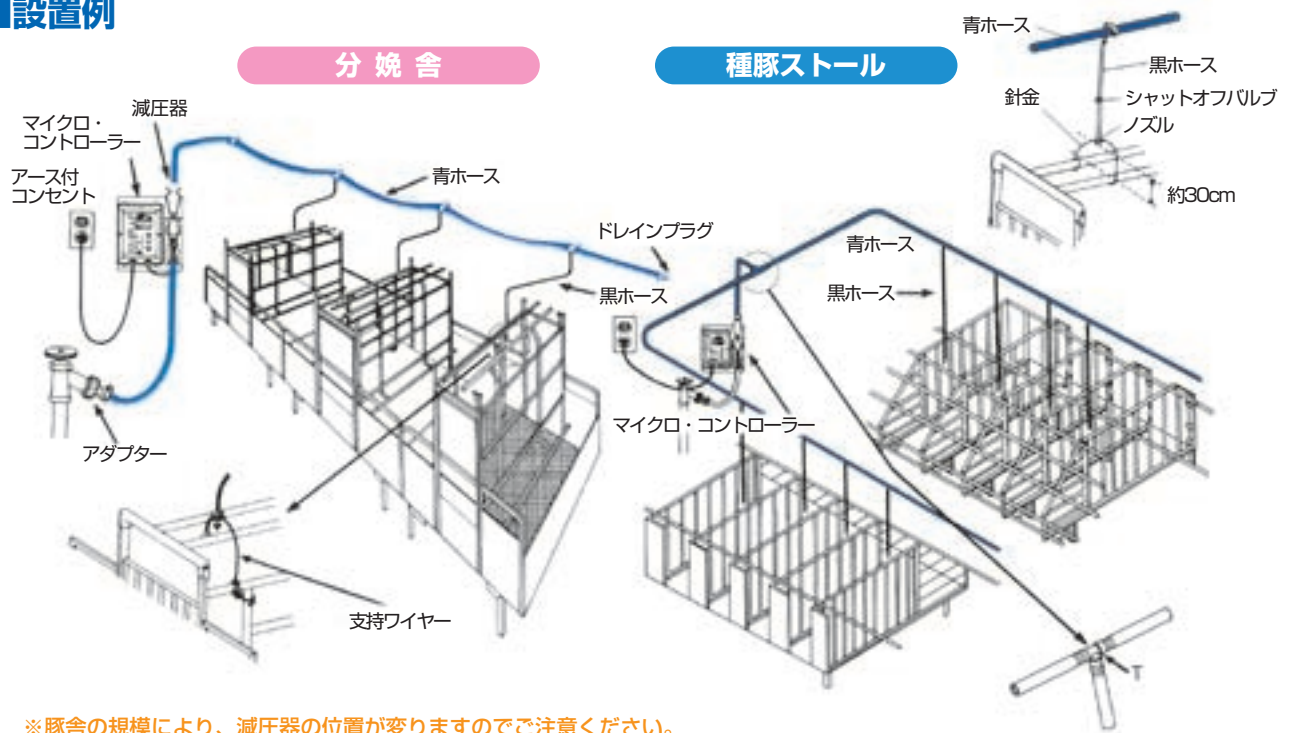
設置例

分 娩 舎

種豚ストール

青ホース
黒ホース
針金
シャットオフバルブ
ノズル
約30cm

減圧器
マイクロ・コントローラー
アース付コンセント
青ホース
ドレインプラグ
青ホース
黒ホース
黒ホース
マイクロ・コントローラー
アダプター
支持ワイヤー
T

※豚舎の規模により、減圧器の位置が変りますのでご注意ください。